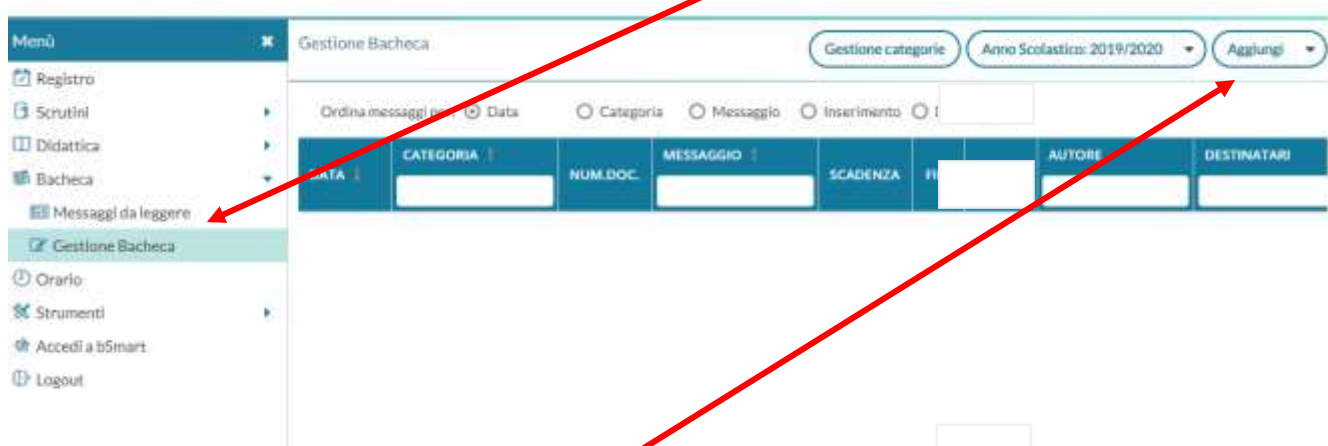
Menù
Registro
Scrutini
Didattica
Bacheca
Messaggi da leggere
Gestione Bacheca
Orario
Strumenti
Accedi a bSmart
Logout

Gestione Bacheca

Gestione categorie

Anno Scolastico: 2019/2020

Aggiungi

Ordina messaggi per: Data Categoria Messaggio Inserimento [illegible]

| DATA | CATEGORIA | NUM.DOC. | MESSAGGIO | SCADENZA | FI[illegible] | | AUTORE | DESTINATARI |
|---|---|---|---|---|---|---|---|---|